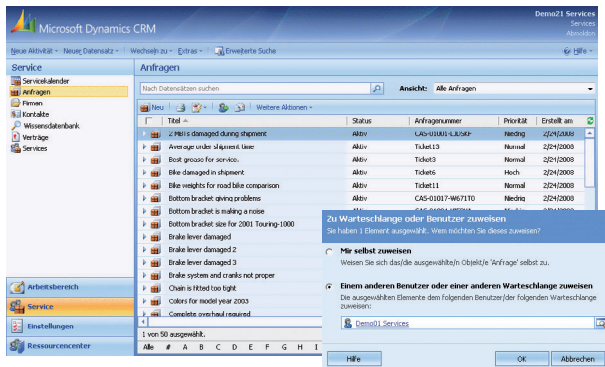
Microsoft Dynamics CRM

Demo21 Services
Services
Abmelden

Neue Aktivität · Neuer Datensatz · | Wechseln zu · Extras · | Erweiterte Suche
Hilfe ·

Service
Servicekalender
Anfragen
Firmen
Kontakte
Wissensdatenbank
Verträge
Services

Arbeitsbereich
Service
Einstellungen
Ressourcencenter

Anfragen

Nach Datensätzen suchen
Ansicht: Alle Anfragen

Neu | Weitere Aktionen ·

| Titel | Status | Anfragenummer | Priorität | Erstellt am |
|---|---|---|---|---|
| 2 MBTs damaged during shipment | Aktiv | CAS-01001-L3C5EF | Niedrig | 2/24/2008 |
| Average order shipment time | Aktiv | Ticket19 | Normal | 2/24/2008 |
| Best grease for service. | Aktiv | Ticket3 | Normal | 2/24/2008 |
| Bike damaged in shipment | Aktiv | Ticket6 | Hoch | 2/24/2008 |
| Bike weights for road bike comparison | Aktiv | Ticket11 | Normal | 2/24/2008 |
| Bottom bracket giving problems | Aktiv | CAS-01017-W671T0 | Niedrig | 2/24/2008 |
| Bottom bracket is making a noise | | | | |
| Bottom bracket size for 2001 Touring-1000 | | | | |
| Brake lever damaged | | | | |
| Brake lever damaged 2 | | | | |
| Brake lever damaged 3 | | | | |
| Brake system and cranks not proper | | | | |
| Chain is fitted too tight | | | | |
| Colors for model year 2003 | | | | |
| Complete overhaul required | | | | |

1 von 50 ausgewählt.
Alle # A B C D E F G H I

Zu Warteschlange oder Benutzer zuweisen
Sie haben 1 Element ausgewählt. Wem möchten Sie dieses zuweisen?

Mir selbst zuweisen
Weisen Sie sich das/die ausgewählte(n) Objekt(e) 'Anfrage' selbst zu.

Einem anderen Benutzer oder einer anderen Warteschlange zuweisen
Die ausgewählten Elemente dem folgenden Benutzer/der folgenden Warteschlange zuweisen:
Demo01 Services

Hilfe
OK
Abbrechen